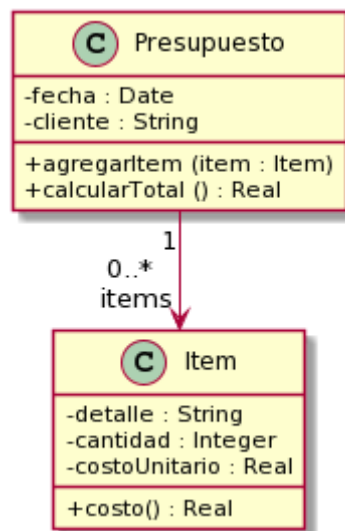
C Presupuesto

-fecha : Date
-cliente : String

+agregarItem (item : Item)
+calcularTotal () : Real

1

0..*
items

C Item

-detalle : String
-cantidad : Integer
-costoUnitario : Real

+costo() : Real